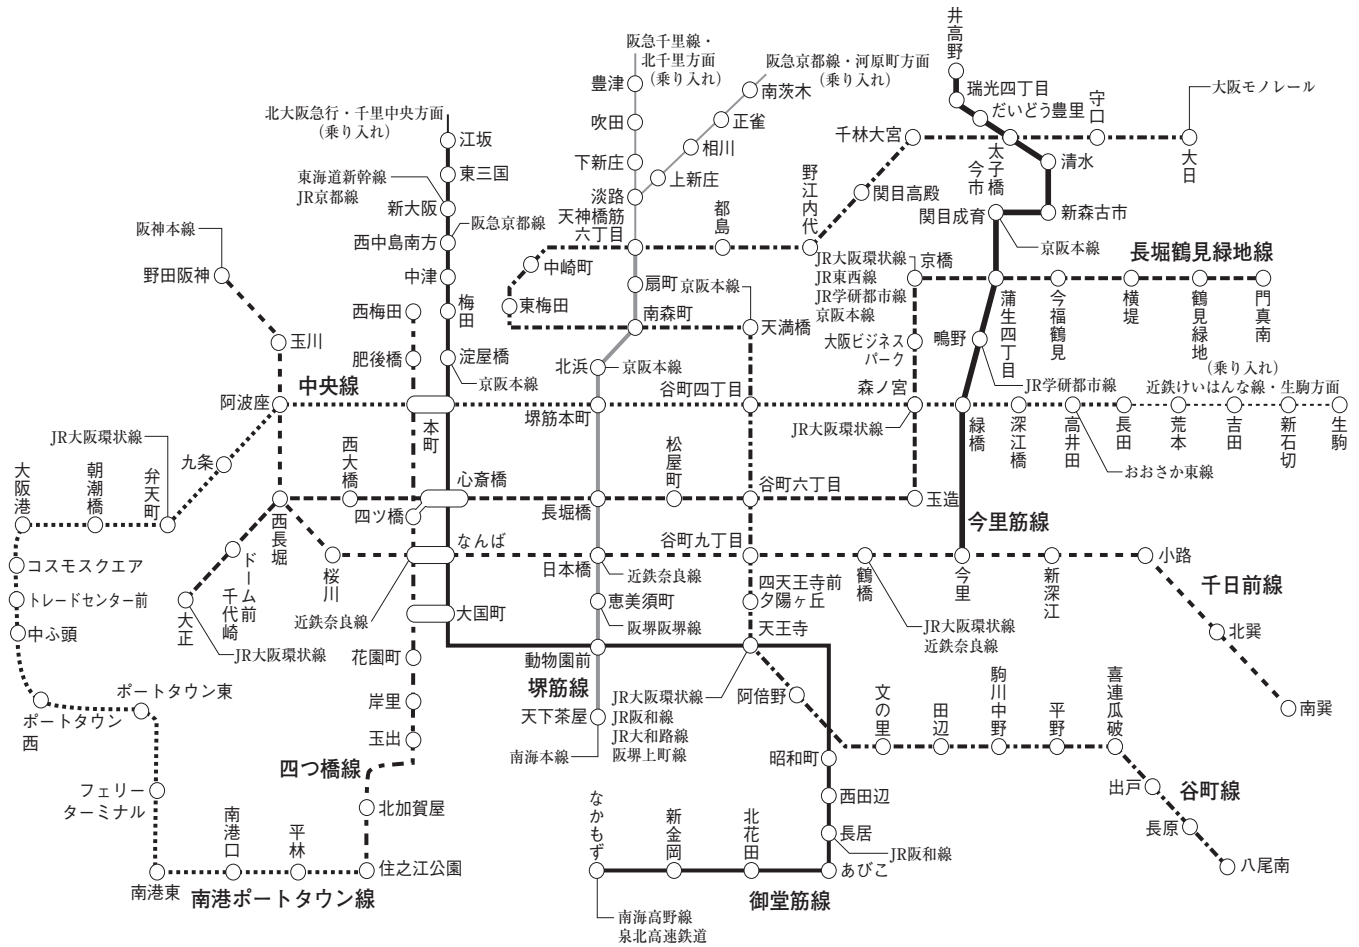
阪急千里線・北千里方面（乗り入れ）
阪急京都線・河原町方面（乗り入れ）
井高野
瑞光四丁目
だいどう豊里
守口
大阪モノレール
北大阪急行・千里中央方面（乗り入れ）
豊津
南茨木
吹田
正雀
江坂
千林大宮
大日
太子橋今市
清水
東三国
下新庄
相川
東海道新幹線
JR京都線
上新庄
野江内代
関目高殿
新大阪
淡路
阪急京都線
関目成育
新森古市
阪神本線
西中島南方
天神橋筋六丁目
都島
京阪本線
長堀鶴見緑地線
中崎町
JR大阪環状線
JR東西線
JR学研都市線
京阪本線
京橋
野田阪神
中津
扇町
京阪本線
蒲生四丁目
今福鶴見
横堤
鶴見緑地
門真南
東梅田
西梅田
梅田
南森町
天満橋
大阪ビジネスパーク
鴫野
（乗り入れ）
玉川
肥後橋
淀屋橋
北浜
京阪本線
JR学研都市線
近鉄けいはんな線・生駒方面
京阪本線
中央線
谷町四丁目
森ノ宮
阿波座
本町
堺筋本町
緑橋
深江橋
高井田
長田
荒本
吉田
新石切
生駒
JR大阪環状線
JR大阪環状線
九条
西大橋
松屋町
おおさか東線
大阪港
朝潮橋
弁天町
心斎橋
谷町六丁目
四ツ橋
長堀橋
玉造
今里筋線
西長堀
なんば
谷町九丁目
コスモスクエア
ドーム前千代崎
桜川
日本橋
小路
千日前線
四天王寺前夕陽ヶ丘
鶴橋
今里
新深江
トレードセンター前
近鉄奈良線
大正
近鉄奈良線
恵美須町
大国町
中ふ頭
JR大阪環状線
阪堺阪堺線
JR大阪環状線
近鉄奈良線
北巽
花園町
天王寺
動物園前
駒川中野
喜連瓜破
ポートタウン東
JR大阪環状線
阿倍野
文の里
田辺
平野
南巽
ポートタウン西
堺筋線
岸里
JR阪和線
天下茶屋
JR大和路線
玉出
阪堺上町線
昭和町
南海本線
出戸
谷町線
四つ橋線
フェリーターミナル
西田辺
北加賀屋
なかもず
新金岡
北花田
長原
南港口
平林
長居
JR阪和線
八尾南
南港東
住之江公園
あびこ
南港ポートタウン線
御堂筋線
南海高野線
泉北高速鉄道